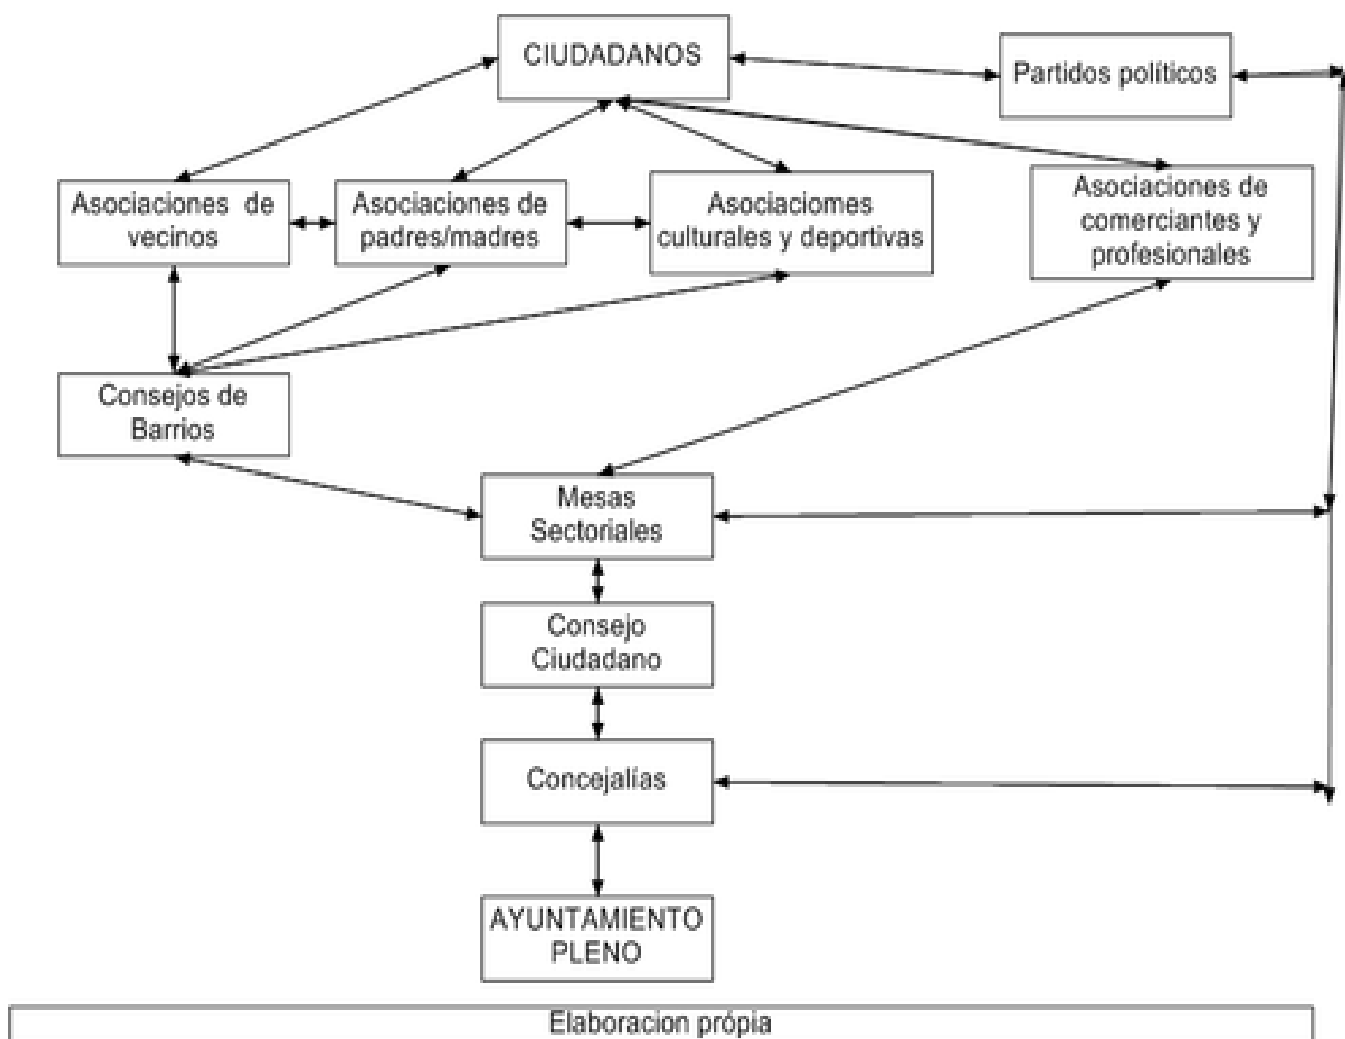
CIUDADANOS

Partidos políticos

Asociaciones de vecinos

Asociaciones de padres/madres

Asociaciomes culturales y deportivas

Asociaciones de comerciantes y profesionales

Consejos de Barrios

Mesas Sectoriales

Consejo Ciudadano

Concejalías

AYUNTAMIENTO PLENO

Elaboracion própia